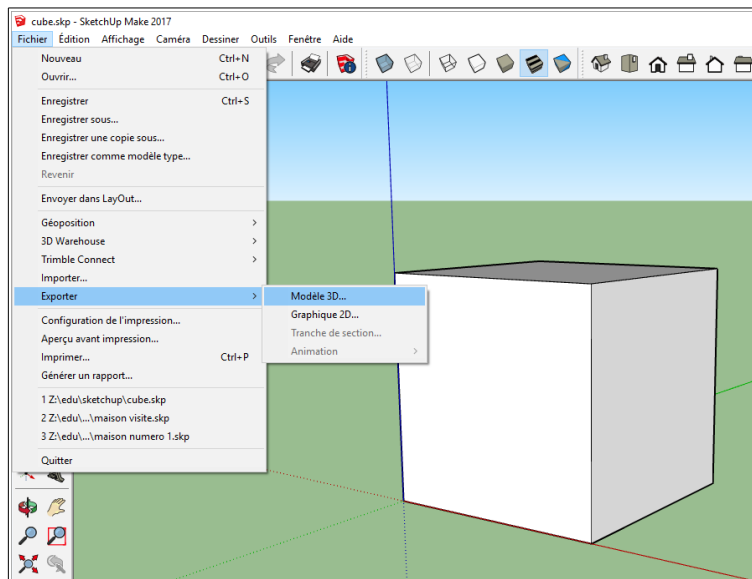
cube.skp - SketchUp Make 2017

Fichier Édition Affichage Caméra Dessiner Outils Fenêtre Aide

Nouveau Ctrl+N
Ouvrir... Ctrl+O

Enregistrer Ctrl+S
Enregistrer sous...
Enregistrer une copie sous...
Enregistrer comme modèle type...
Revenir

Envoyer dans LayOut...

Géoposition
3D Warehouse
Trimble Connect
Importer...
Exporter

Configuration de l'impression...
Aperçu avant impression...
Imprimer... Ctrl+P
Générer un rapport...

1 Z:\edu\sketchup\cube.skp
2 Z:\edu\...\maison visite.skp
3 Z:\edu\...\maison numero 1.skp

Quitter

Modèle 3D...
Graphique 2D...
Tranche de section...
Animation